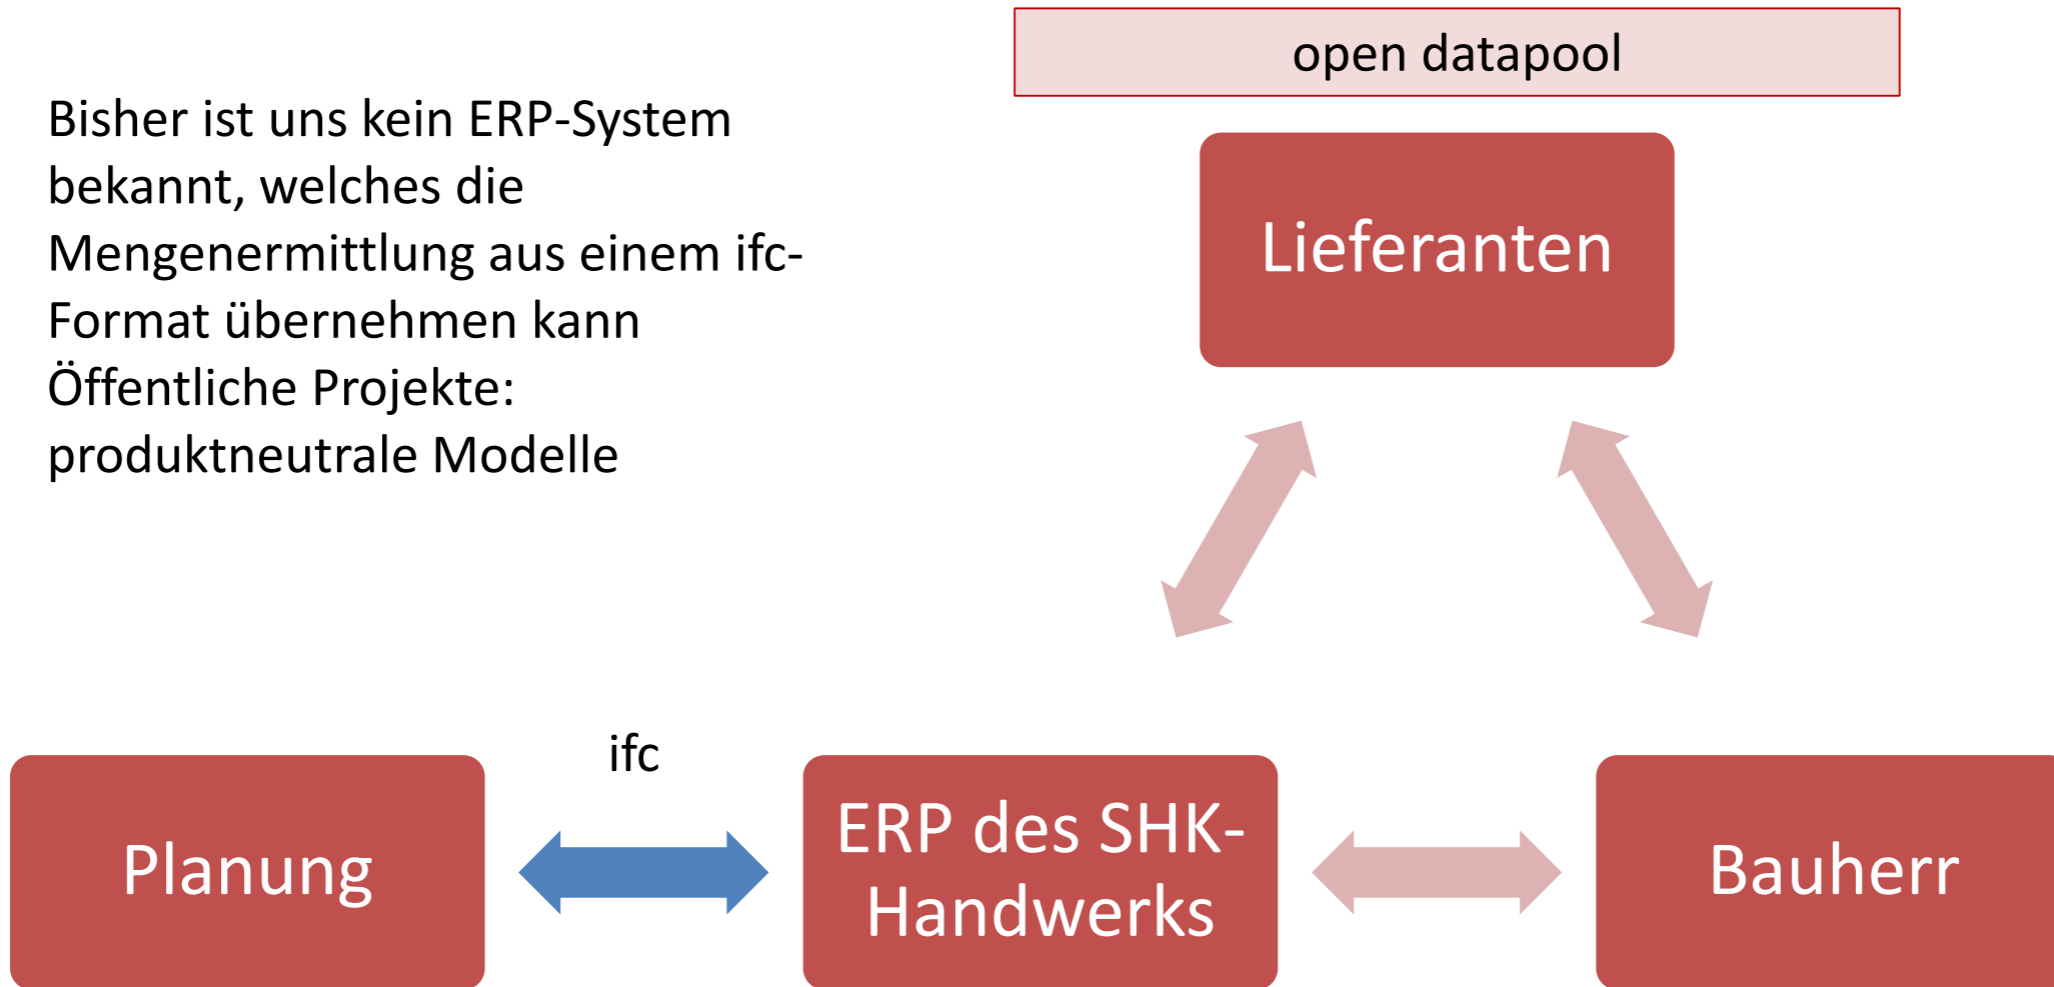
Bisher ist uns kein ERP-System bekannt, welches die Mengenermittlung aus einem ifc-Format übernehmen kann
Öffentliche Projekte: produktneutrale Modelle

open datapool

Lieferanten

ifc

Planung

ERP des SHK-Handwerks

Bauherr